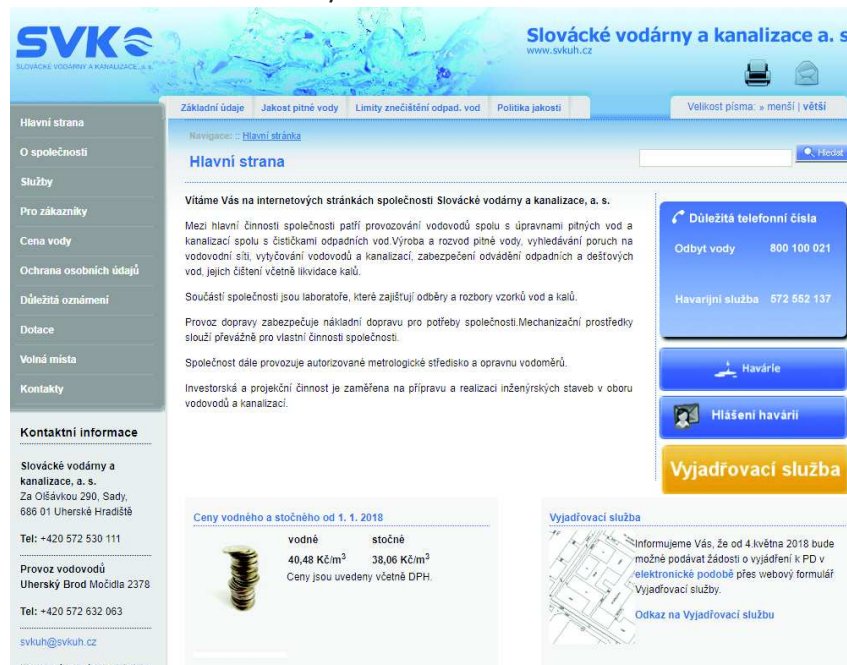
SVK
SLOVÁCKÉ VODÁRNY A KANALIZACE, a. s.

Slovácké vodárny a kanalizace a. s
www.svkuh.cz

Základní údaje | Jakost pitné vody | Limity znečištění odpad. vod | Politika jakosti

Velikost písma: » menší | větší

Hlavní strana
O společnosti
Služby
Pro zákazníky
Cena vody
Ochrana osobních údajů
Důležitá oznámení
Dotace
Volná místa
Kontakty

Navigace: :: Hlavní stránka

Hlavní strana

Hledat

Vítáme Vás na internetových stránkách společnosti Slovácké vodárny a kanalizace, a. s.

Mezi hlavní činnosti společnosti patří provozování vodovodů spolu s úpravnami pitných vod a kanalizací spolu s čistíčkami odpadních vod.Výroba a rozvod pitné vody, vyhledávání poruch na vodovodní síti, vytyčování vodovodů a kanalizací, zabezpečení odvádění odpadních a dešťových vod, jejich čištění včetně likvidace kalů.

Součástí společnosti jsou laboratoře, které zajišťují odběry a rozbory vzorků vod a kalů.

Provoz dopravy zabezpečuje nákladní dopravu pro potřeby společnosti.Mechanizační prostředky slouží převážně pro vlastní činnosti společnosti.

Společnost dále provozuje autorizované metrologické středisko a opravnu vodoměrů.

Investorská a projekční činnost je zaměřena na přípravu a realizaci inženýrských staveb v oboru vodovodů a kanalizací.

Důležitá telefonní čísla
Odbyt vody 800 100 021
Havarijní služba 572 552 137

Havárie

Hlášení havárií

Vyjadřovací služba

Kontaktní informace

Slovácké vodárny a kanalizace, a. s.
Za Olšávkou 290, Sady,
686 01 Uherské Hradiště

Tel: +420 572 530 111

Provoz vodovodů
Uherský Brod Močidla 2378

Tel: +420 572 632 063

svkuh@svkuh.cz

Ceny vodného a stočného od 1. 1. 2018

| vodné | stočné |
|---|---|
| 40,48 Kč/m$^3$ | 38,06 Kč/m$^3$ |

Ceny jsou uvedeny včetně DPH.

Vyjadřovací služba

Informujeme Vás, že od 4.května 2018 bude možné podávat žádosti o vyjádření k PD v elektronické podobě přes webový formulář Vyjadřovací služby.

Odkaz na Vyjadřovací službu